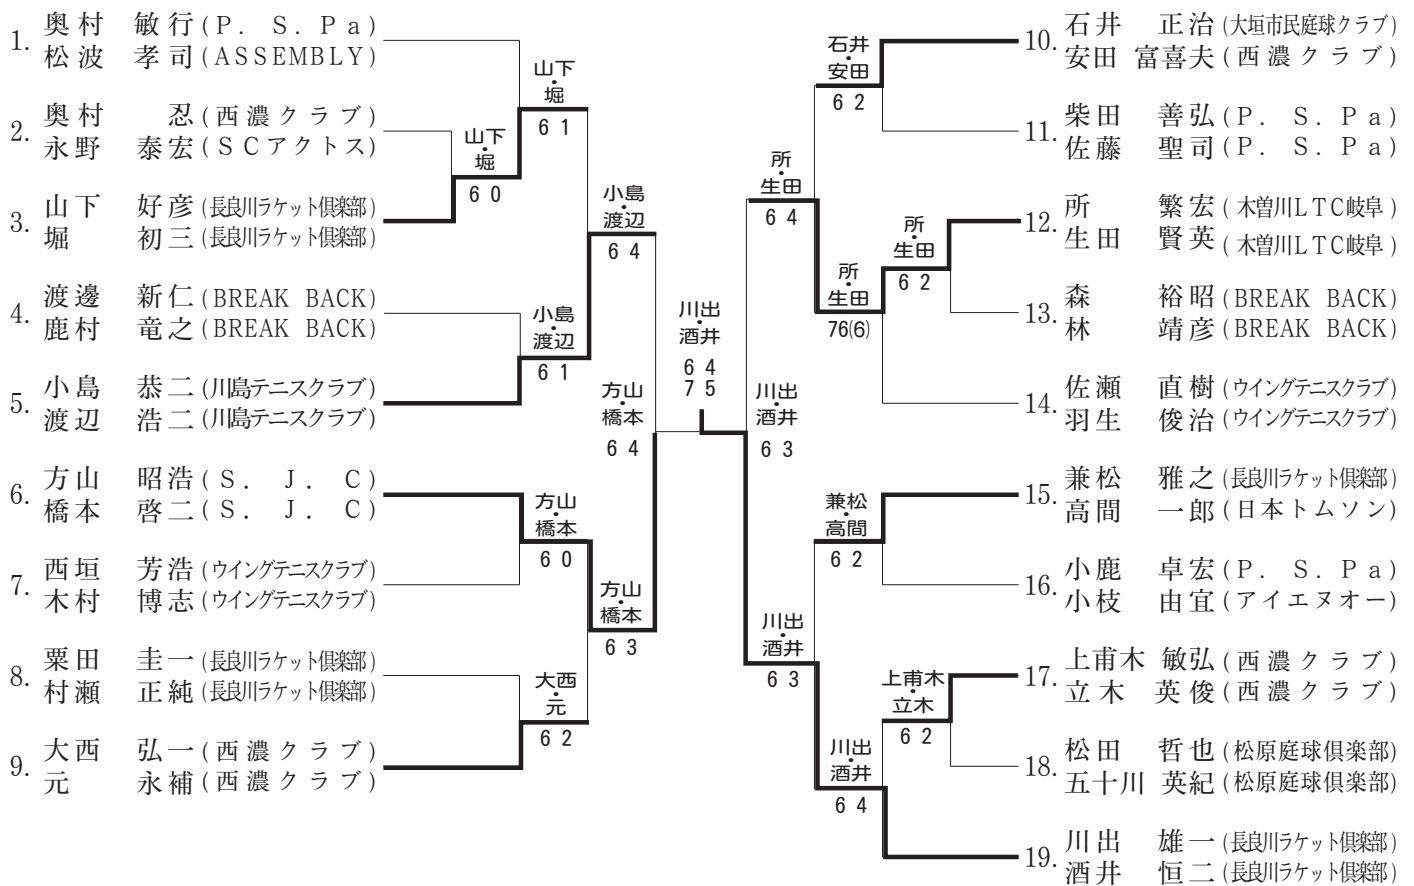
1. 奥村 敏行(P. S. Pa)
松波 孝司(ASSEMBLY)

2. 奥村 忍(西濃クラブ)
永野 泰宏(SCアクトス)

3. 山下 好彦(長良川ラケット倶楽部)
堀 初三(長良川ラケット倶楽部)

4. 渡邊 新仁(BREAK BACK)
鹿村 竜之(BREAK BACK)

5. 小島 恭二(川島テニスクラブ)
渡辺 浩二(川島テニスクラブ)

6. 方山 昭浩(S. J. C)
橋本 啓二(S. J. C)

7. 西垣 芳浩(ウイングテニスクラブ)
木村 博志(ウイングテニスクラブ)

8. 粟田 圭一(長良川ラケット倶楽部)
村瀬 正純(長良川ラケット倶楽部)

9. 大西 弘一(西濃クラブ)
元 永補(西濃クラブ)

山下・堀 6 1
山下・堀 6 0
小島・渡辺 6 4
小島・渡辺 6 1
方山・橋本 6 4
方山・橋本 6 0
方山・橋本 6 3
大西・元 6 2

川出・酒井 6 4 7 5

石井・安田 6 2
所・生田 6 4
所・生田 6 2
所・生田 76(6)
川出・酒井 6 3
兼松・高間 6 2
川出・酒井 6 3
上甫木・立木 6 2
川出・酒井 6 4

10. 石井 正治(大垣市民庭球クラブ)
安田 富喜夫(西濃クラブ)

11. 柴田 善弘(P. S. Pa)
佐藤 聖司(P. S. Pa)

12. 所 繁宏(木曽川LTC岐阜)
生田 賢英(木曽川LTC岐阜)

13. 森 裕昭(BREAK BACK)
林 靖彦(BREAK BACK)

14. 佐瀬 直樹(ウイングテニスクラブ)
羽生 俊治(ウイングテニスクラブ)

15. 兼松 雅之(長良川ラケット倶楽部)
高間 一郎(日本トムソン)

16. 小鹿 卓宏(P. S. Pa)
小枝 由宜(アイエヌオー)

17. 上甫木 敏弘(西濃クラブ)
立木 英俊(西濃クラブ)

18. 松田 哲也(松原庭球倶楽部)
五十川 英紀(松原庭球倶楽部)

19. 川出 雄一(長良川ラケット倶楽部)
酒井 恒二(長良川ラケット倶楽部)